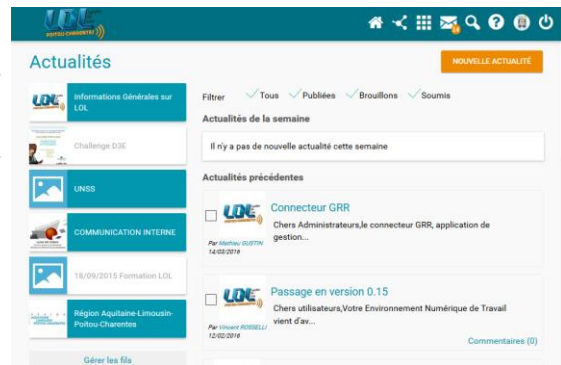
LOL
POITOU-CHARENTES

Actualités

NOUVELLE ACTUALITÉ

Informations Générales sur LOL

Challenge D3E

UNSS

COMMUNICATION INTERNE

18/09/2015 Formation LOL

Région Aquitaine-Limousin-Poitou-Charentes

Gérer les fils

Filtrer ✓ Tous ✓ Publiées ✓ Brouillons ✓ Soumis

Actualités de la semaine

Il n'y a pas de nouvelle actualité cette semaine

Actualités précédentes

Connecteur GRR

Chers Administrateurs,le connecteur GRR, application de gestion...

Par Mathieu GUSTIN
14/03/2016

Passage en version 0.15

Chers utilisateurs,Votre Environnement Numérique de Travail vient d'av...

Par Vincent ROSSELLI
12/02/2016

Commentaires (0)